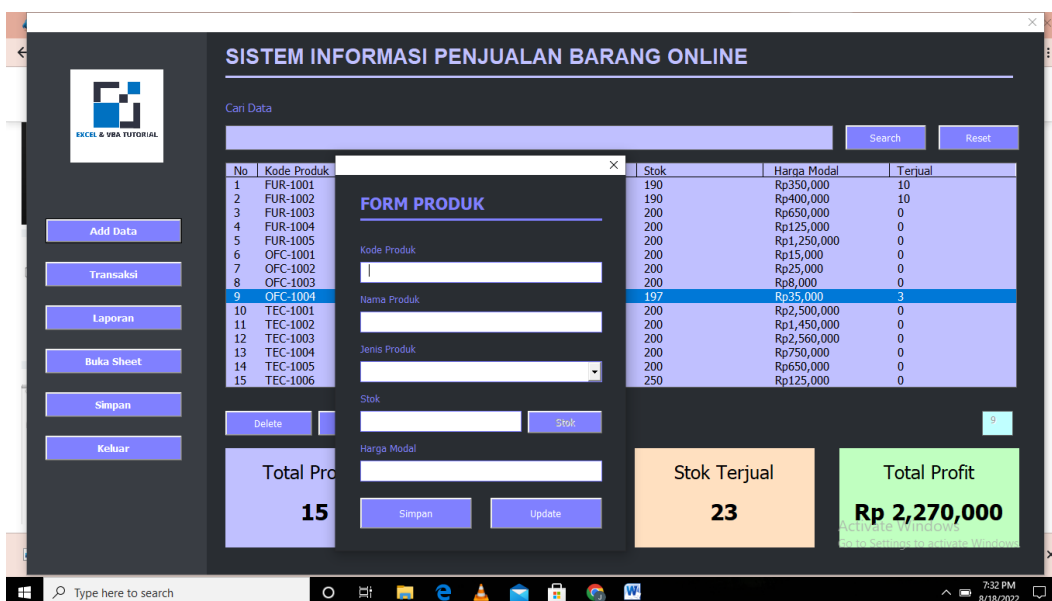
EXCEL & VBA TUTORIAL

SISTEM INFORMASI PENJUALAN BARANG ONLINE

Cari Data

Search

Reset

| No | Kode Produk | Stok | Harga Modal | Terjual |
|---|---|---|---|---|
| 1 | FUR-1001 | 190 | Rp350,000 | 10 |
| 2 | FUR-1002 | 190 | Rp400,000 | 10 |
| 3 | FUR-1003 | 200 | Rp650,000 | 0 |
| 4 | FUR-1004 | 200 | Rp125,000 | 0 |
| 5 | FUR-1005 | 200 | Rp1,250,000 | 0 |
| 6 | OFC-1001 | 200 | Rp15,000 | 0 |
| 7 | OFC-1002 | 200 | Rp25,000 | 0 |
| 8 | OFC-1003 | 200 | Rp8,000 | 0 |
| 9 | OFC-1004 | 197 | Rp35,000 | 3 |
| 10 | TEC-1001 | 200 | Rp2,500,000 | 0 |
| 11 | TEC-1002 | 200 | Rp1,450,000 | 0 |
| 12 | TEC-1003 | 200 | Rp2,560,000 | 0 |
| 13 | TEC-1004 | 200 | Rp750,000 | 0 |
| 14 | TEC-1005 | 200 | Rp650,000 | 0 |
| 15 | TEC-1006 | 250 | Rp125,000 | 0 |

Add Data

Transaksi

Laporan

Buka Sheet

Simpan

Keluar

Delete

9

Total Pro

15

Stok Terjual

23

Total Profit

Rp 2,270,000

Activate Windows
Go to Settings to activate Windows

FORM PRODUK

Kode Produk

Nama Produk

Jenis Produk

Stok

Stok

Harga Modal

Simpan

Update

Type here to search

7:32 PM
8/18/2022